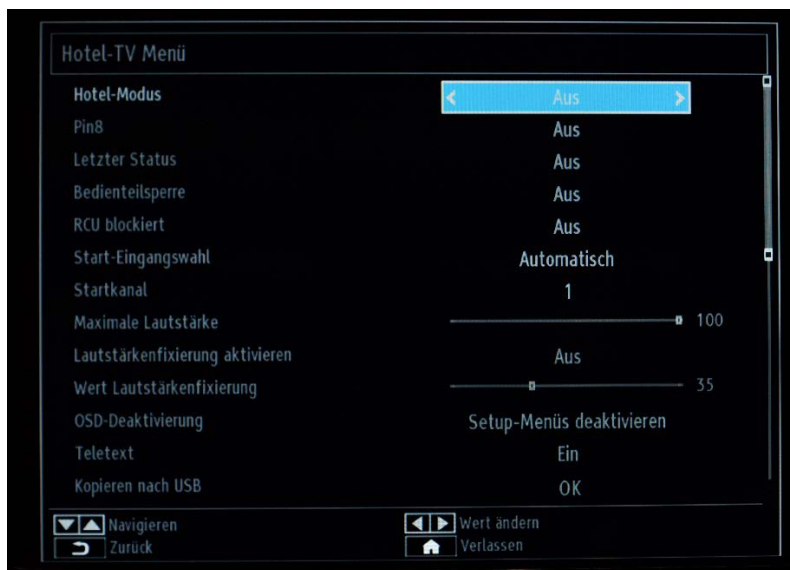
Hotel-TV Menü

| | |
|---|---|
| Hotel-Modus | Aus |
| Pin8 | Aus |
| Letzter Status | Aus |
| Bedienteilsperre | Aus |
| RCU blockiert | Aus |
| Start-Eingangswahl | Automatisch |
| Startkanal | 1 |
| Maximale Lautstärke | 100 |
| Lautstärkenfixierung aktivieren | Aus |
| Wert Lautstärkenfixierung | 35 |
| OSD-Deaktivierung | Setup-Menüs deaktivieren |
| Teletext | Ein |
| Kopieren nach USB | OK |

Navigieren
Zurück
Wert ändern
Verlassen